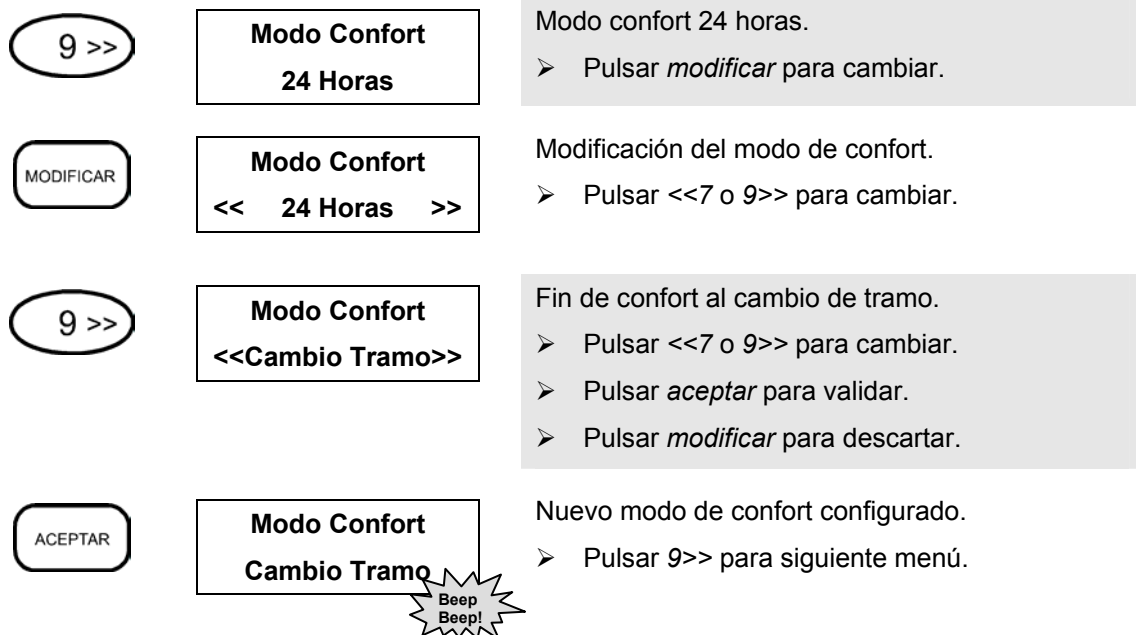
9 >>

Modo Confort
24 Horas

Modo confort 24 horas.
➢ Pulsar *modificar* para cambiar.

MODIFICAR

Modo Confort
<< 24 Horas >>

Modificación del modo de confort.
➢ Pulsar *<<7* o *9>>* para cambiar.

9 >>

Modo Confort
<<Cambio Tramo>>

Fin de confort al cambio de tramo.
➢ Pulsar *<<7* o *9>>* para cambiar.
➢ Pulsar *aceptar* para validar.
➢ Pulsar *modificar* para descartar.

ACEPTAR

Modo Confort
Cambio Tramo

Beep Beep!

Nuevo modo de confort configurado.
➢ Pulsar *9>>* para siguiente menú.